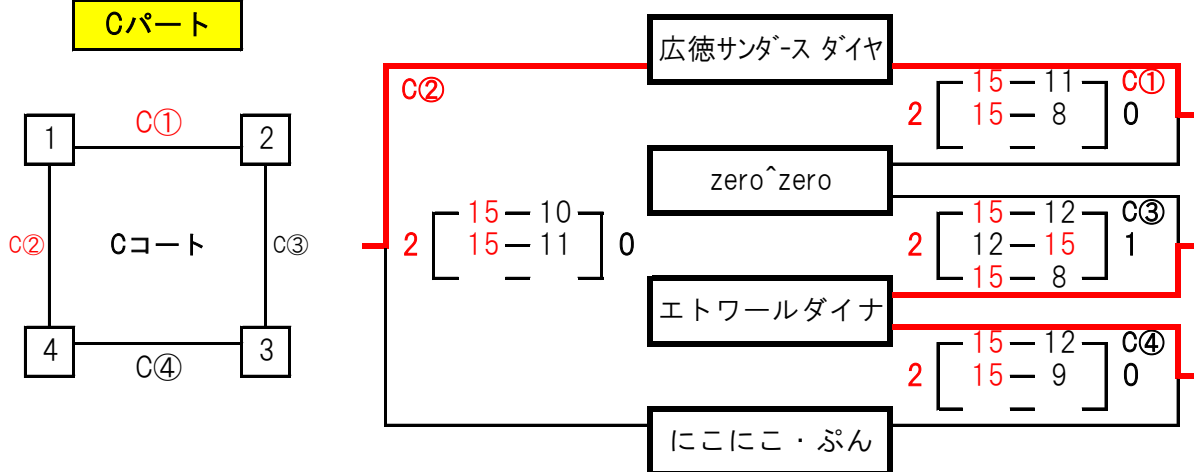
Cパート

C①

1 2

C② Cコート C③

4 3

C④

広徳サンダ-ス ダイヤ

C②

2 15 — 10
15 — 11
— 0

C①
2 15 — 11
15 — 8
— 0

zero^zero

C③
2 15 — 12
12 — 15
15 — 8 1

エトワールダイナ

C④
2 15 — 12
15 — 9
— 0

にこにこ・ぷん